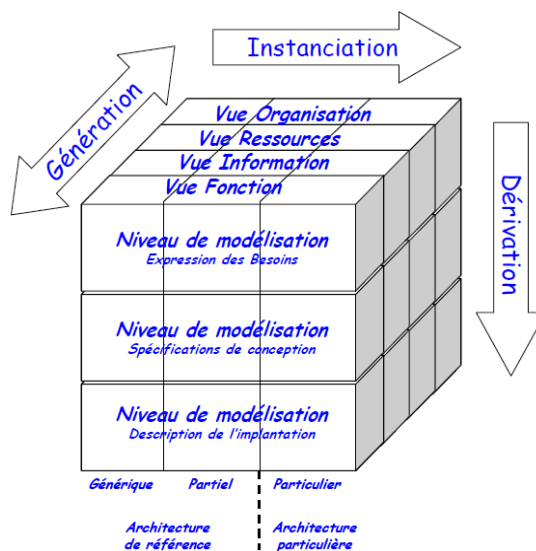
Instanciation

Génération

Dérivation

Vue Organisation
Vue Ressources
Vue Information
Vue Fonction

Niveau de modélisation
Expression des Besoins

Niveau de modélisation
Spécifications de conception

Niveau de modélisation
Description de l'implantation

Générique
Partiel
Particulier

Architecture de référence

Architecture particulière